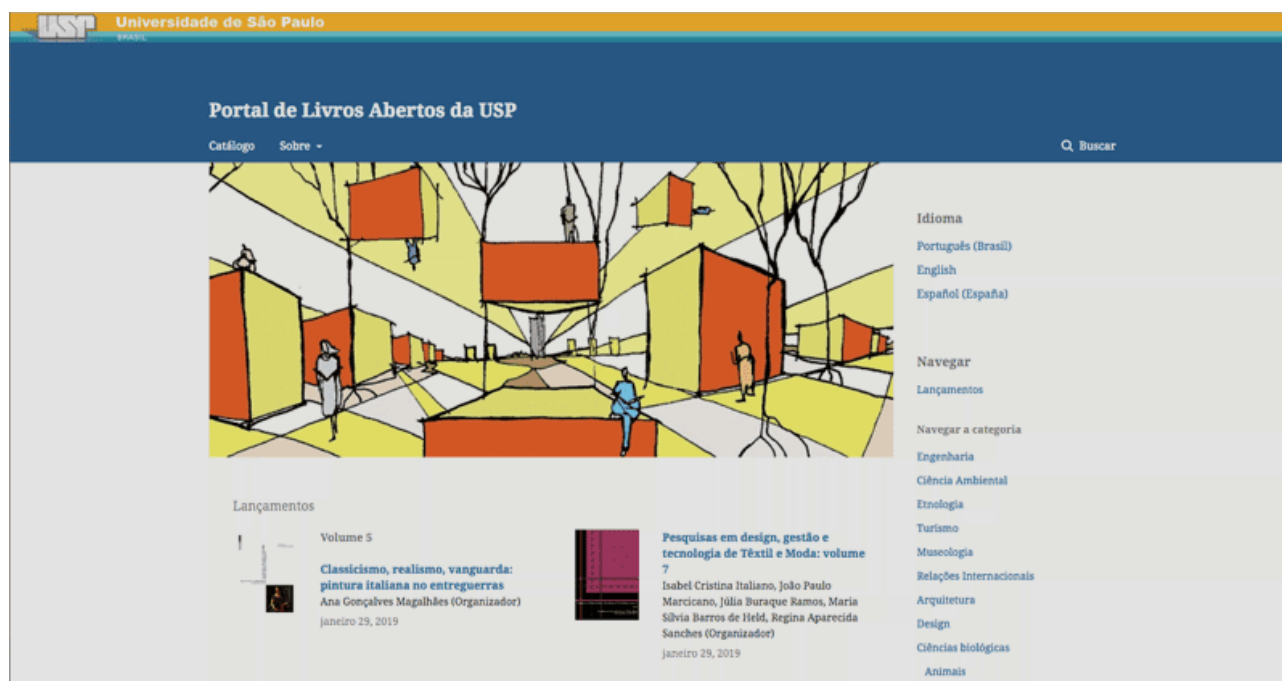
USP Universidade de São Paulo
BRASIL

Portal de Livros Abertos da USP

Catálogo Sobre

Buscar

Idioma
Português (Brasil)
English
Español (España)

Navegar
Lançamentos

Navegar a categoria
Engenharia
Ciência Ambiental
Etnologia
Turismo
Museologia
Relações Internacionais
Arquitetura
Design
Ciências biológicas
Animais

Lançamentos

Volume 5

Classicismo, realismo, vanguarda: pintura italiana no entreguerras
Ana Gonçalves Magalhães (Organizador)
janeiro 29, 2019

Pesquisas em design, gestão e tecnologia de Têxtil e Moda: volume 7
Isabel Cristina Italiano, João Paulo Marcicano, Júlia Buraque Ramos, Maria Sílvia Barros de Held, Regina Aparecida Sanches (Organizador)
janeiro 29, 2019